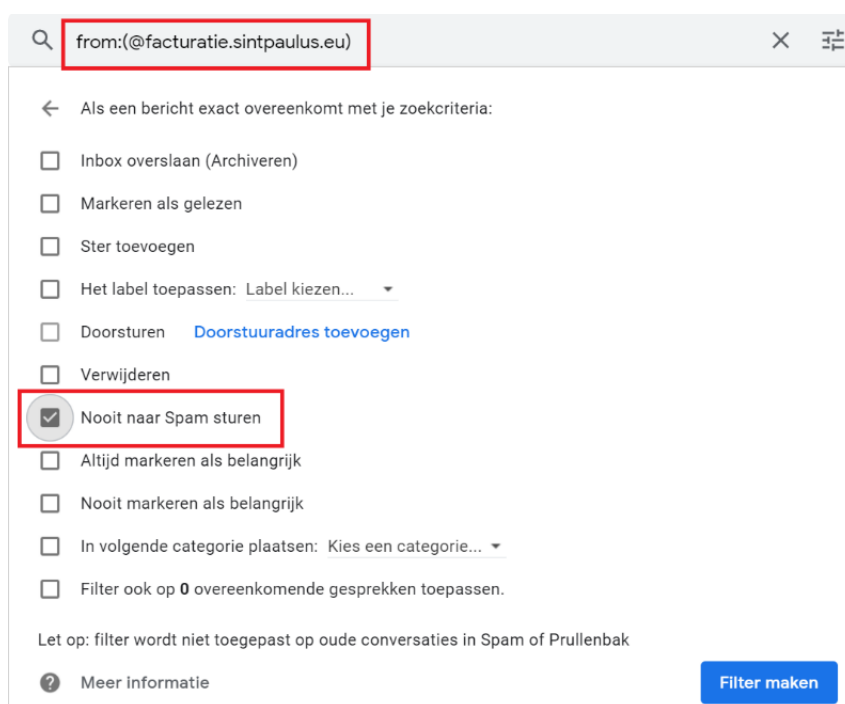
from:(@facturatie.sintpaulus.eu)

Als een bericht exact overeenkomt met je zoekcriteria:

Inbox overslaan (Archiveren)

Markeren als gelezen

Ster toevoegen

Het label toepassen: Label kiezen...

Doorsturen Doorstuuradres toevoegen

Verwijderen

Nooit naar Spam sturen

Altijd markeren als belangrijk

Nooit markeren als belangrijk

In volgende categorie plaatsen: Kies een categorie...

Filter ook op **0** overeenkomende gesprekken toepassen.

Let op: filter wordt niet toegepast op oude conversaties in Spam of Prullenbak

Meer informatie

Filter maken